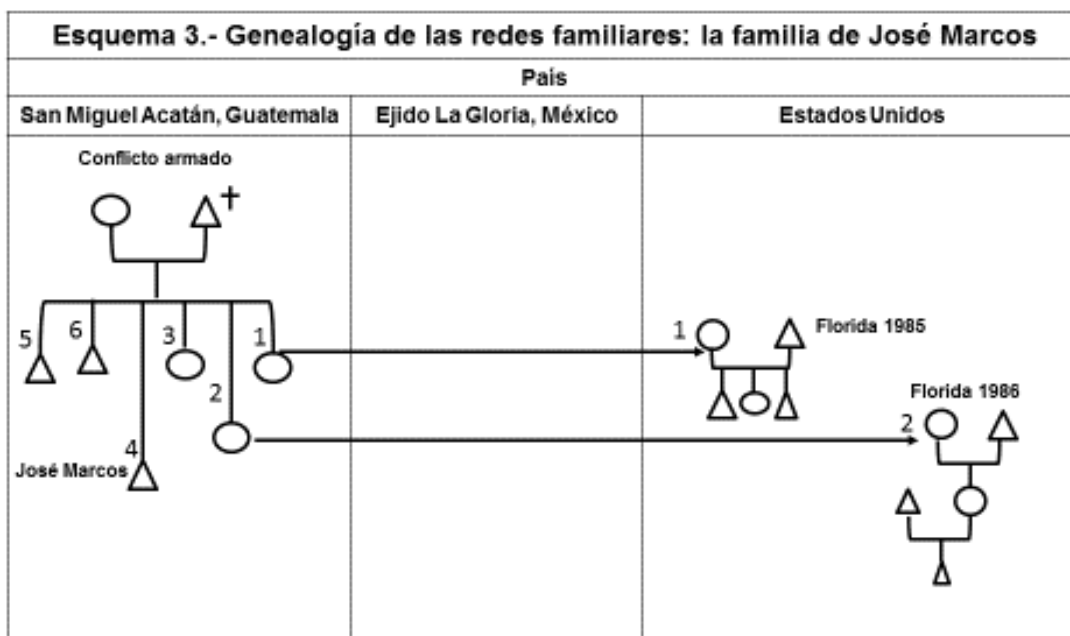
Esquema 3.- Genealogía de las redes familiares: la familia de José Marcos

País

| San Miguel Acatán, Guatemala | Ejido La Gloria, México | Estados Unidos |
|---|---|---|

Conflicto armado

5 6 3 1

2

4

José Marcos

1

Florida 1985

Florida 1986

2